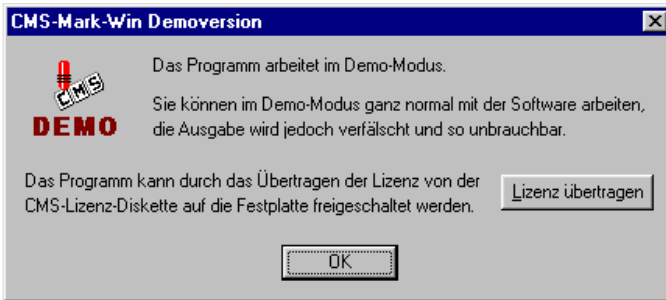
CMS-Mark-Win Demoversion

CMS
DEMO

Das Programm arbeitet im Demo-Modus.

Sie können im Demo-Modus ganz normal mit der Software arbeiten, die Ausgabe wird jedoch verfälscht und so unbrauchbar.

Das Programm kann durch das Übertragen der Lizenz von der CMS-Lizenz-Diskette auf die Festplatte freigeschaltet werden.

Lizenz übertragen

OK